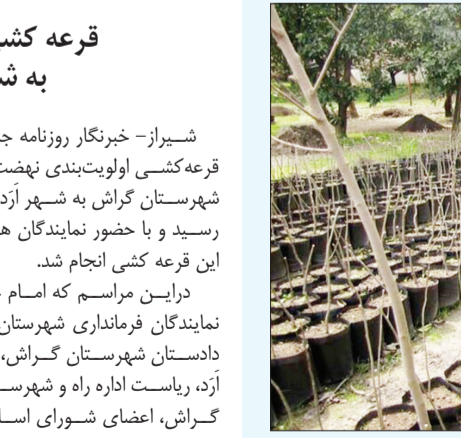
قرعه کش
به ش

شیراز- خبرنگار روزنامه جا
قرعه‌کشی اولویت‌بندی نهضت
شهرستان گراش به شهر اَرَد
رسید و با حضور نمایندگان ه
این قرعه کشی انجام شد.

دراین مراسم که امام
نمایندگان فرمانداری شهرستان
دادستان شهرستان گراش،
اَرَد، ریاست اداره راه و شهرس
گراش، اعضای شورای اسا